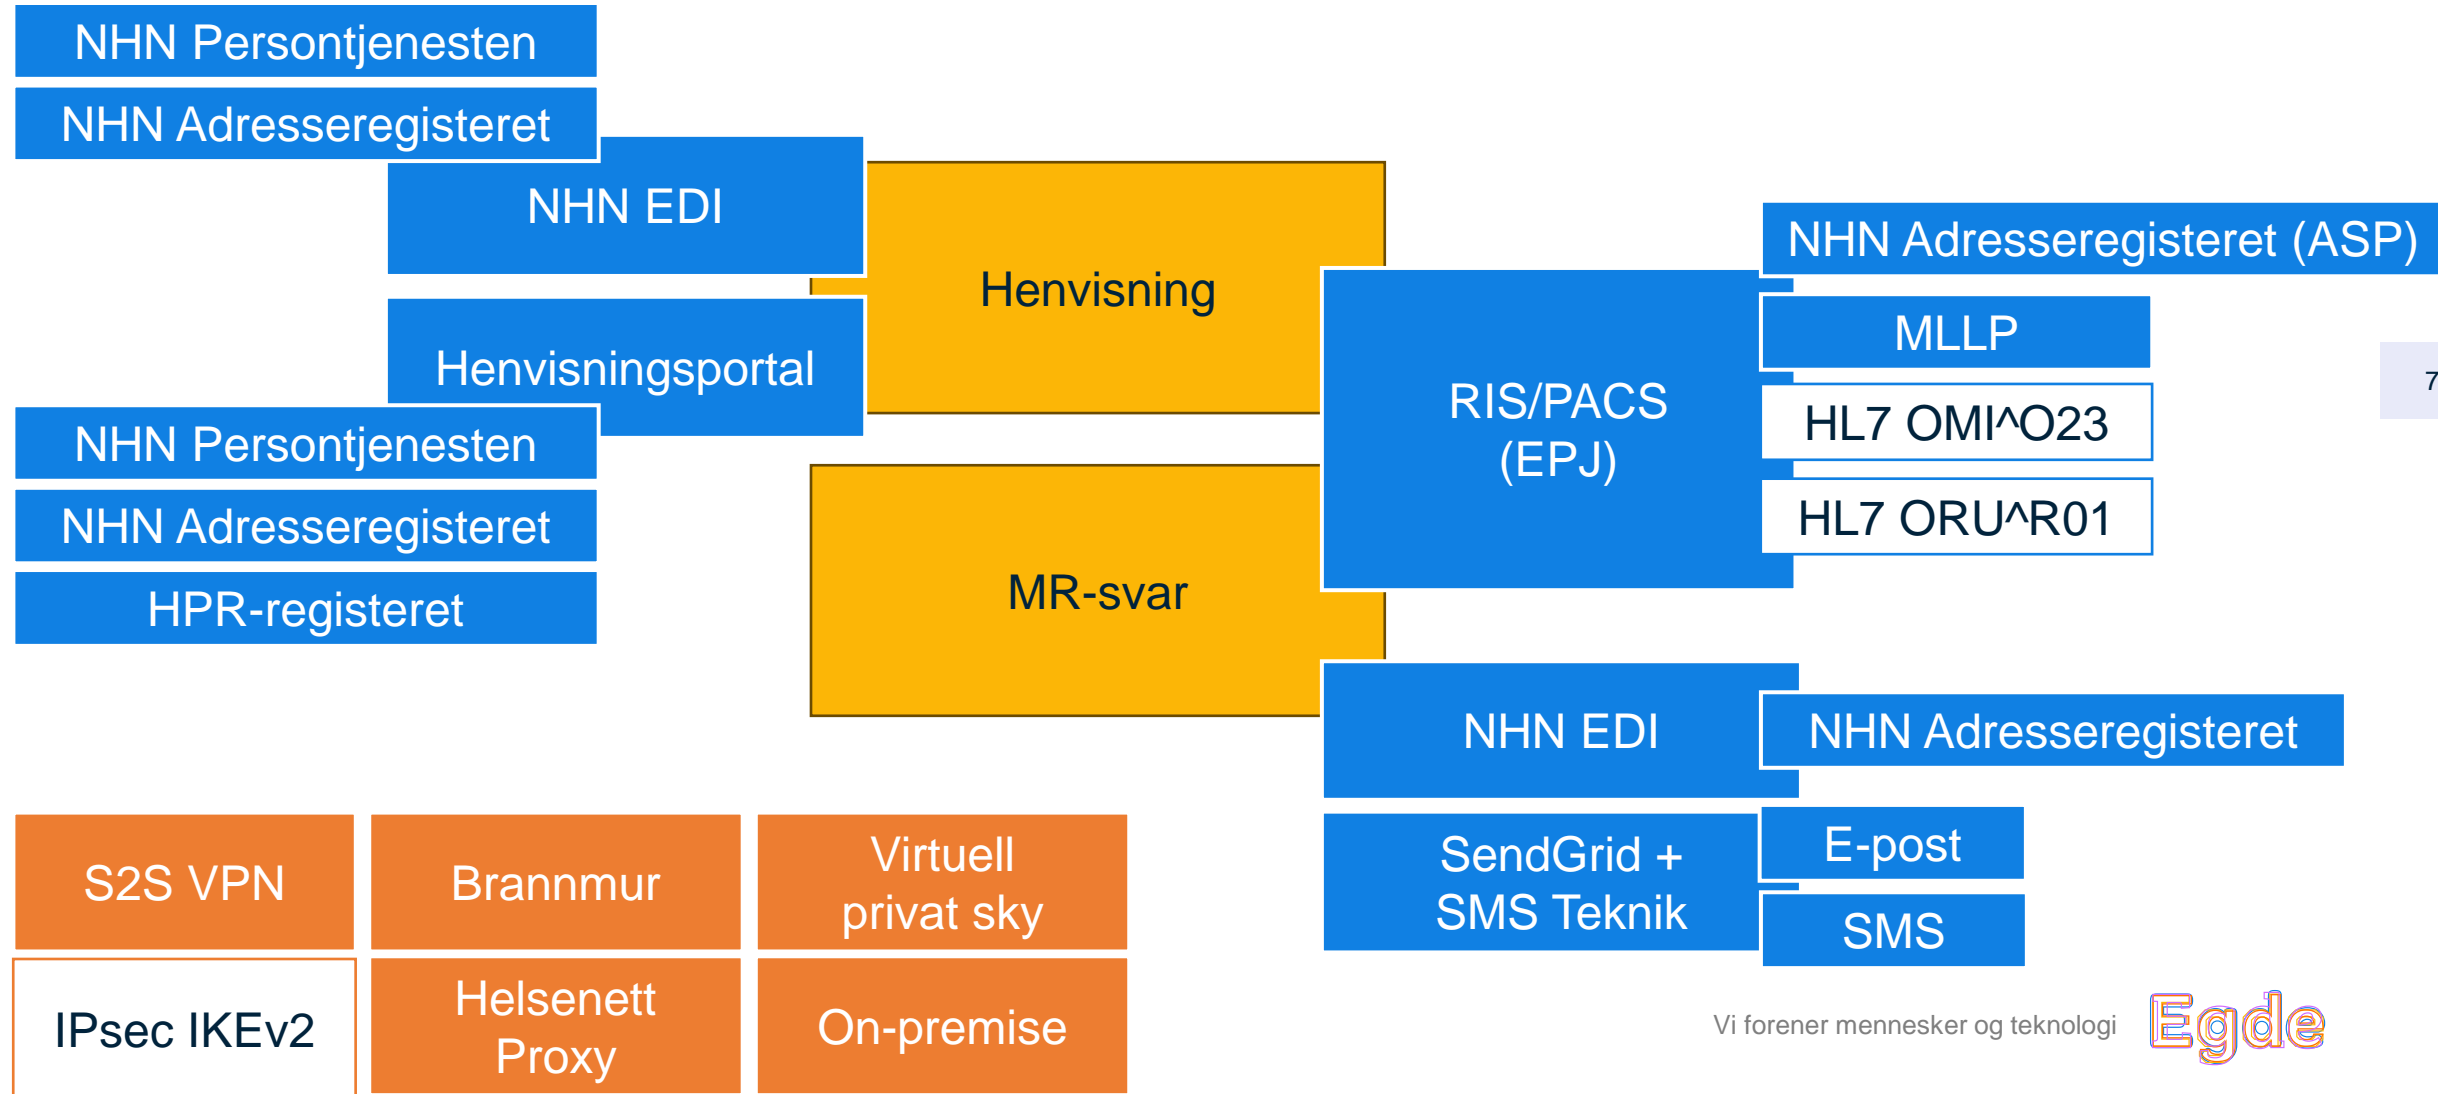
NHN Persontjenesten

NHN Adresseregisteret

NHN EDI

Henvisning

Henvisningsportal

NHN Persontjenesten

NHN Adresseregisteret

HPR-registeret

MR-svar

NHN Adresseregisteret (ASP)

MLLP

RIS/PACS (EPJ)

HL7 OMI^O23

HL7 ORU^R01

7

NHN EDI

NHN Adresseregisteret

SendGrid + SMS Teknik

E-post

SMS

S2S VPN

Brannmur

Virtuell privat sky

IPsec IKEv2

Helsenett Proxy

On-premise

Vi forener mennesker og teknologi

Egde